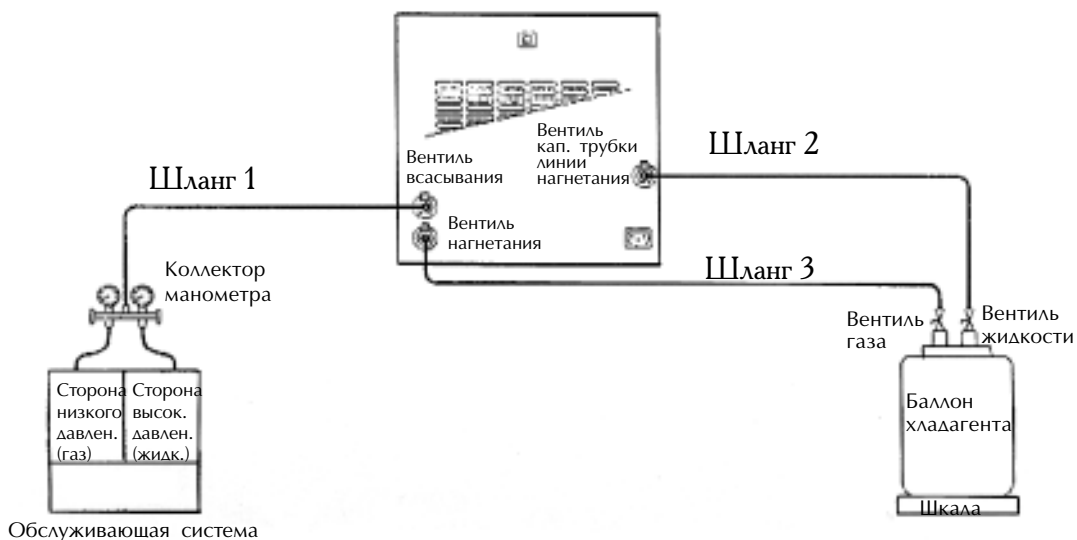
Шланг 1

Вентиль всасывания

Вентиль нагнетания

Вентиль кап. трубки линии нагнетания

Шланг 2

Коллектор манометра

Шланг 3

Сторона низкого давлен. (газ)

Сторона высок. давлен. (жидк.)

Обслуживающая система

Вентиль газа

Вентиль жидкости

Баллон хладагента

Шкала